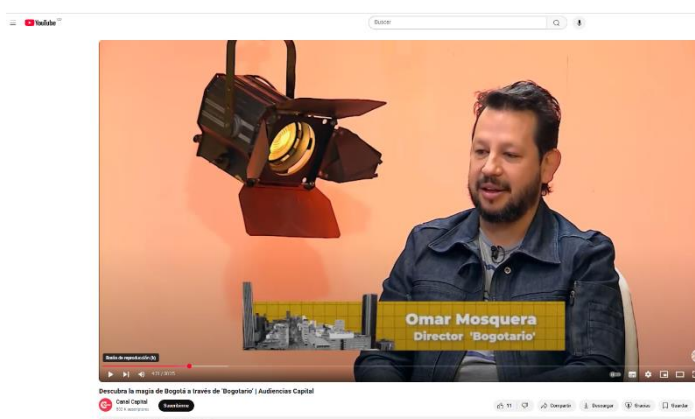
YouTube CO

Buscar

Omar Mosquera
Director 'Bogotario'

Dentro de reproducción (k)

4:29 / 30:05

Descubra la magia de Bogotá a través de 'Bogotario' | Audiencias Capital

Canal Capital
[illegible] suscriptores

Suscribirme

11

Compartir

Descargar

Gracias

Guardar